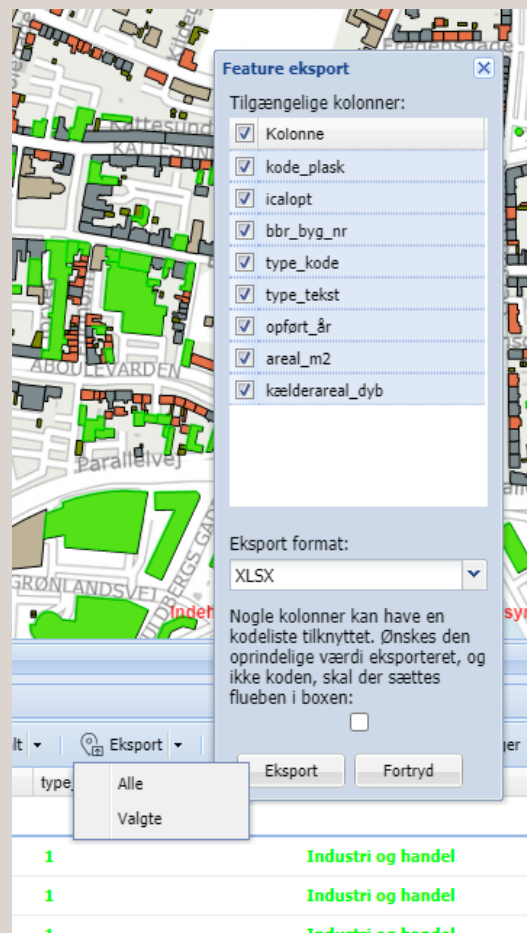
Feature eksport

Tilgængelige kolonner:

Kolonne
kode_plask
icalopt
bbr_byg_nr
type_kode
type_tekst
opført_år
areal_m2
kælderareal_dyb

Eksport format:

XLSX

Nogle kolonner kan have en kodeliste tilknyttet. Ønskes den oprindelige værdi eksporteret, og ikke koden, skal der sættes flueben i boxen:

Eksport Fortryd

KATTESUND
ABOULEVARDEN
Parallelvej
GRØNLANDSVEJ
Fredensgade
Indeh

Eksport
Alle
Valgte
type_

1 Industri og handel
1 Industri og handel
1 Industri og handel